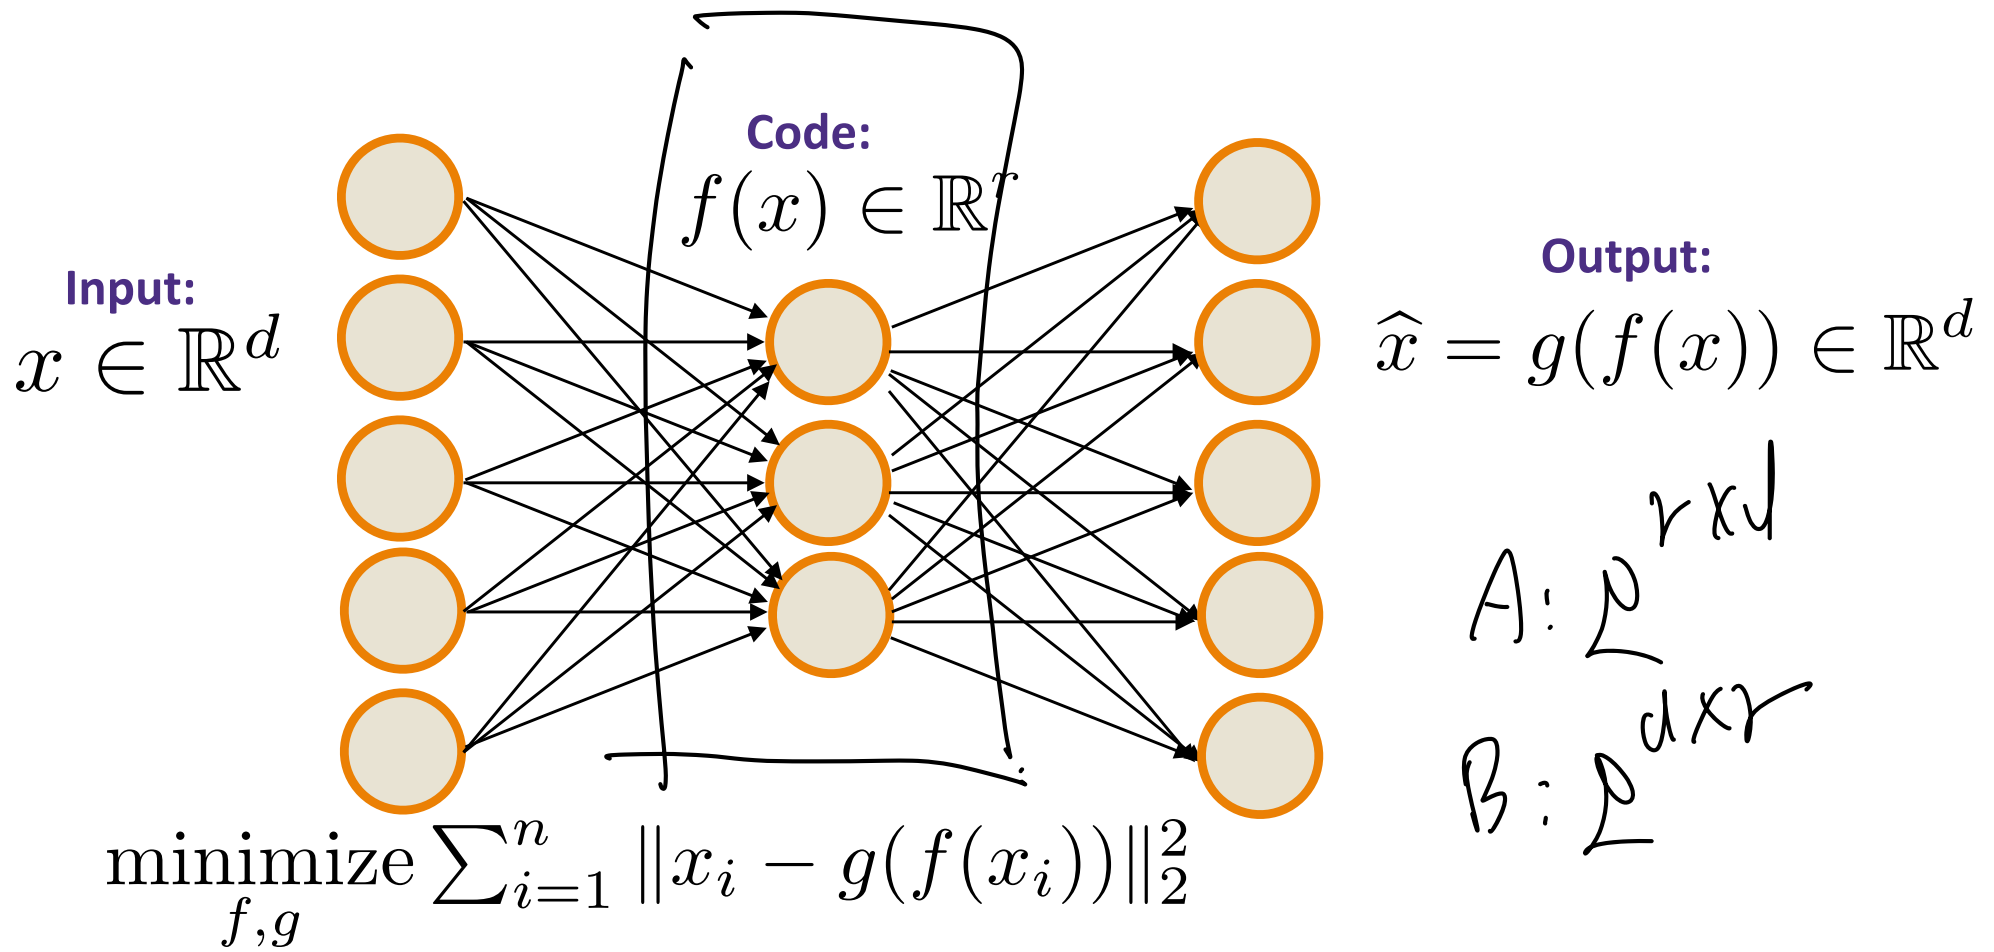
Code:
$f(x) \in \mathbb{R}^r$

Input:
$x \in \mathbb{R}^d$

Output:
$\widehat{x} = g(f(x)) \in \mathbb{R}^d$

A: $\mathbb{R}^{r \times d}$

B: $\mathbb{R}^{d \times r}$

$\underset{f,g}{\text{minimize}} \sum_{i=1}^{n} \|x_i - g(f(x_i))\|_2^2$